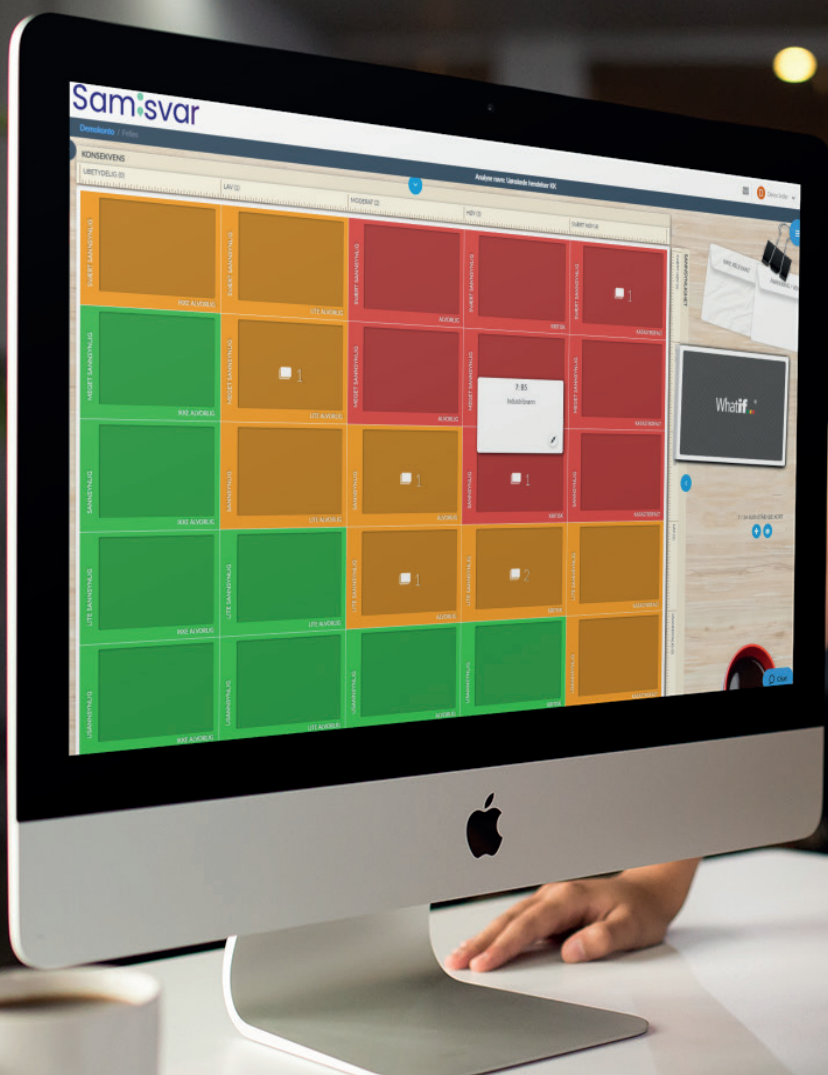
Sam:svar

Demokonto / Felles

KONSEKVENS

Analyse navn: Uønskede hendelser KK

UBETYDELIG (0)

LAV (1)

MODERAT (2)

HØY (3)

SVÆRT HØY (4)

SVÆRT SANNSYNLIG

IKKE ALVORLIG

SVÆRT SANNSYNLIG

LITE ALVORLIG

SVÆRT SANNSYNLIG

ALVORLIG

SVÆRT SANNSYNLIG

KRITISK

SVÆRT SANNSYNLIG

1

KATASTROFALT

MEGET SANNSYNLIG

IKKE ALVORLIG

MEGET SANNSYNLIG

1

LITE ALVORLIG

MEGET SANNSYNLIG

ALVORLIG

MEGET SANNSYNLIG

7: 85

Avbildningen

MEGET SANNSYNLIG

KATASTROFALT

SANNSYNLIG

IKKE ALVORLIG

SANNSYNLIG

LITE ALVORLIG

SANNSYNLIG

1

ALVORLIG

SANNSYNLIG

1

KRITISK

SANNSYNLIG

KATASTROFALT

LITE SANNSYNLIG

IKKE ALVORLIG

LITE SANNSYNLIG

LITE ALVORLIG

LITE SANNSYNLIG

1

ALVORLIG

LITE SANNSYNLIG

2

KRITISK

LITE SANNSYNLIG

KATASTROFALT

USANNSYNLIG

IKKE ALVORLIG

USANNSYNLIG

LITE ALVORLIG

USANNSYNLIG

ALVORLIG

USANNSYNLIG

KRITISK

USANNSYNLIG

KATASTROFALT

Whatif

Chat